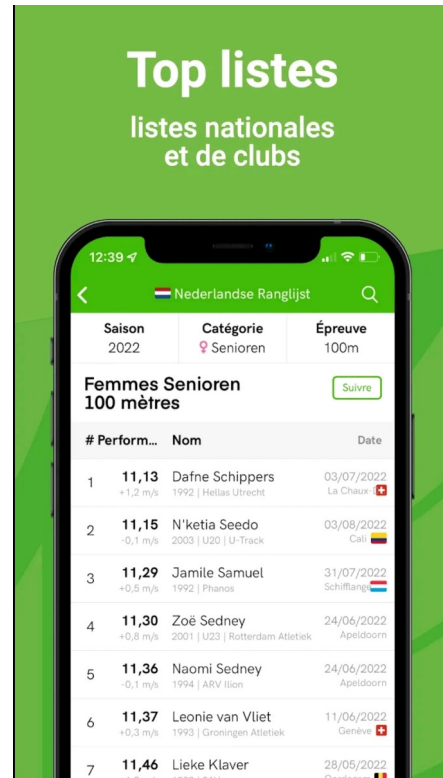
Top listes

listes nationales et de clubs

12:39

Nederlandse Ranglijst

| Saison | Catégorie | Épreuve |
|---|---|---|
| 2022 | Senioren | 100m |

Femmes Senioren
100 mètres

Suivre

| # | Perform... | Nom | Date |
|---|---|---|---|
| 1 | 11,13 +1,2 m/s | Dafne Schippers 1992 \| Hellas Utrecht | 03/07/2022 La Chaux-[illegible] |
| 2 | 11,15 -0,1 m/s | N'ketia Seedo 2003 \| U20 \| U-Track | 03/08/2022 Cali |
| 3 | 11,29 +0,5 m/s | Jamile Samuel 1992 \| Phanos | 31/07/2022 Schifflange |
| 4 | 11,30 +0,8 m/s | Zoë Sedney 2001 \| U23 \| Rotterdam Atletiek | 24/06/2022 Apeldoorn |
| 5 | 11,36 -0,1 m/s | Naomi Sedney 1994 \| ARV Ilion | 24/06/2022 Apeldoorn |
| 6 | 11,37 +0,3 m/s | Leonie van Vliet 1993 \| Groningen Atletiek | 11/06/2022 Genève |
| 7 | 11,46 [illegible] | Lieke Klaver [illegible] | 28/05/2022 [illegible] |